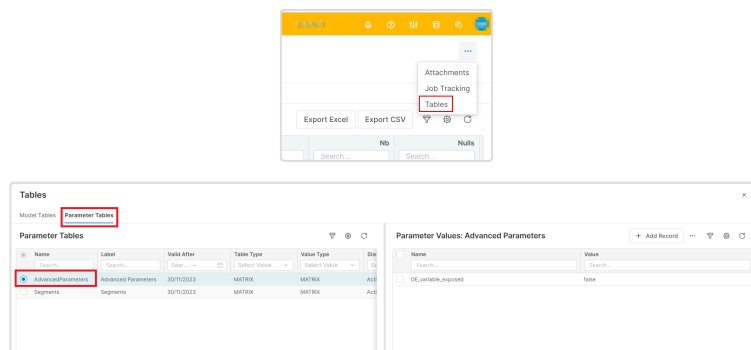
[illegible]

...

Attachments

Job Tracking

Tables

Export Excel

Export CSV

Nb

Nulls

Search...

Search...

Tables

×

Model Tables

Parameter Tables

Parameter Tables

| | Name | Label | Valid After | Table Type | Value Type | Sta |
|---|---|---|---|---|---|---|
| | Search... | Search... | Sear... → | Select Value | Select Value | Se |
| ◉ | AdvancedParameters | Advanced Parameters | 30/11/2023 | MATRIX | MATRIX | Acti |
| | Segments | Segments | 30/11/2023 | MATRIX | MATRIX | Acti |

Parameter Values: Advanced Parameters

+ Add Record

...

| | Name | Value |
|---|---|---|
| | Search... | Search... |
| | OE_variable_exposed | false |